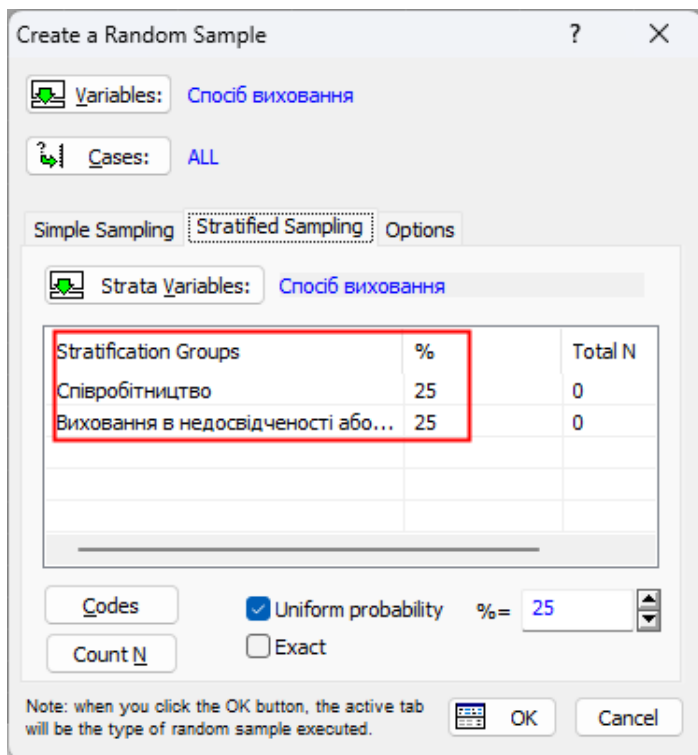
Create a Random Sample ? ✕

Variables: Спосіб виховання

Cases: ALL

Simple Sampling | Stratified Sampling | Options

Strata Variables: Спосіб виховання

| Stratification Groups | % | Total N |
|---|---|---|
| Співробітництво | 25 | 0 |
| Виховання в недосвідченості або… | 25 | 0 |

Codes

Count N

Uniform probability %= 25

Exact

Note: when you click the OK button, the active tab will be the type of random sample executed.

OK Cancel